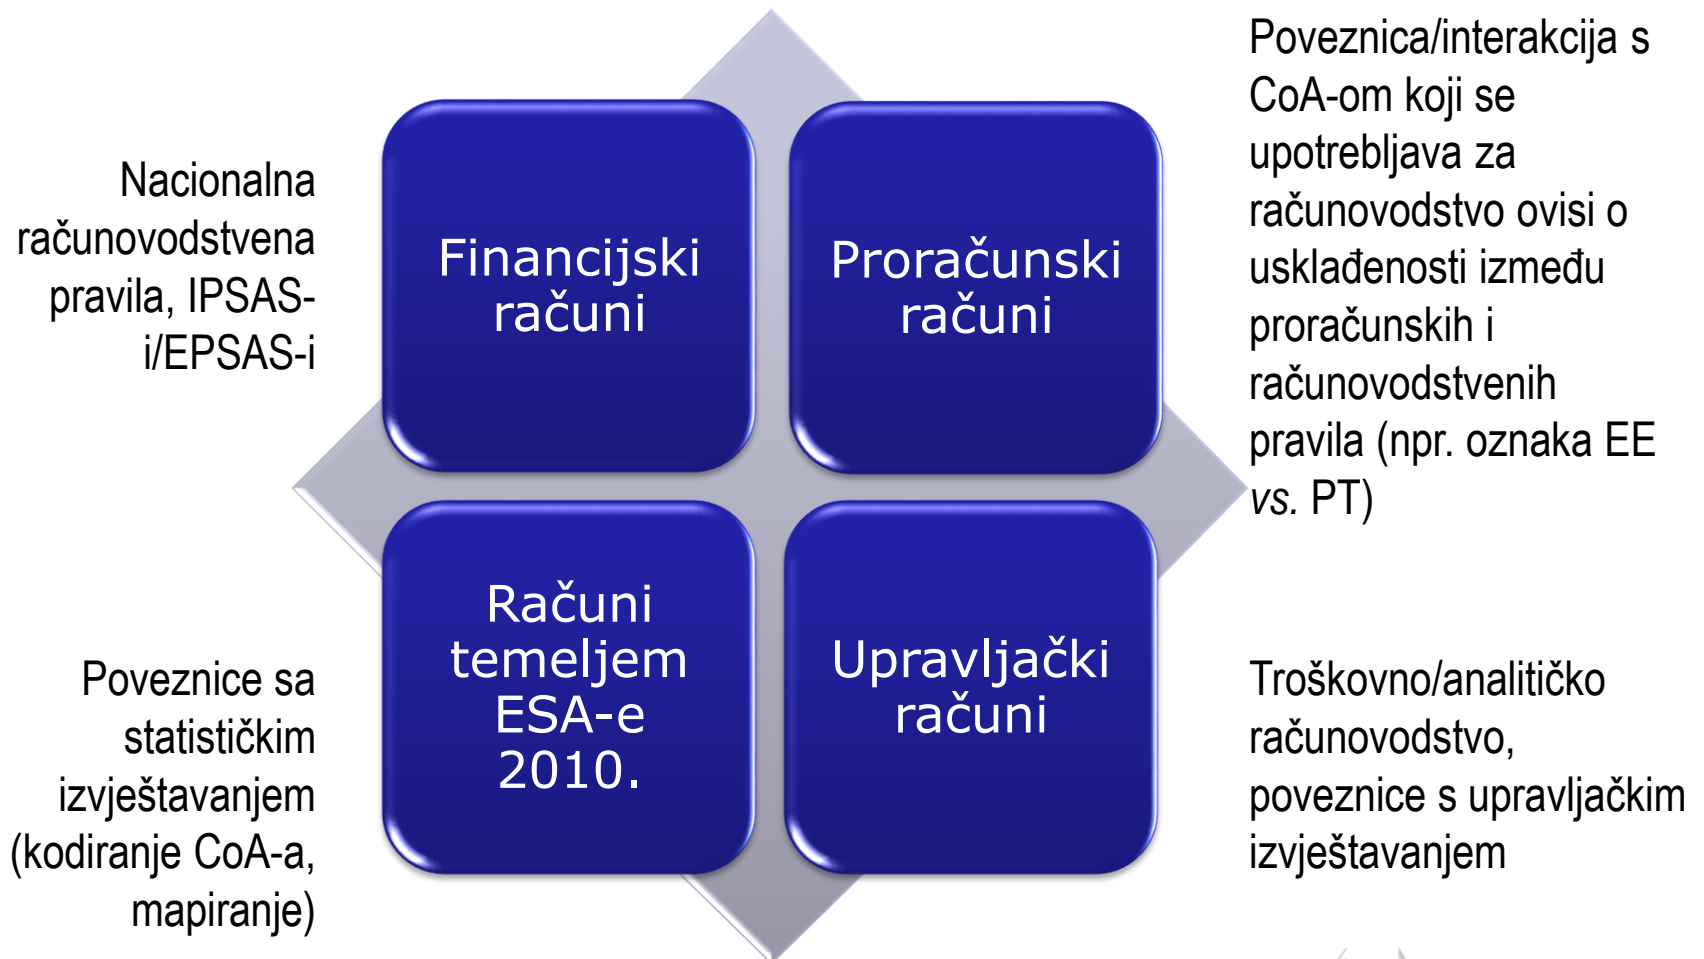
Nacionalna računovodstvena pravila, IPSAS-i/EPSAS-i

Financijski računi

Proračunski računi

Poveznica/interakcija s CoA-om koji se upotrebljava za računovodstvo ovisi o usklađenosti između proračunskih i računovodstvenih pravila (npr. oznaka EE vs. PT)

Poveznice sa statističkim izvještavanjem (kodiranje CoA-a, mapiranje)

Računi temeljem ESA-e 2010.

Upravljački računi

Troškovno/analitičko računovodstvo, poveznice s upravljačkim izvještavanjem